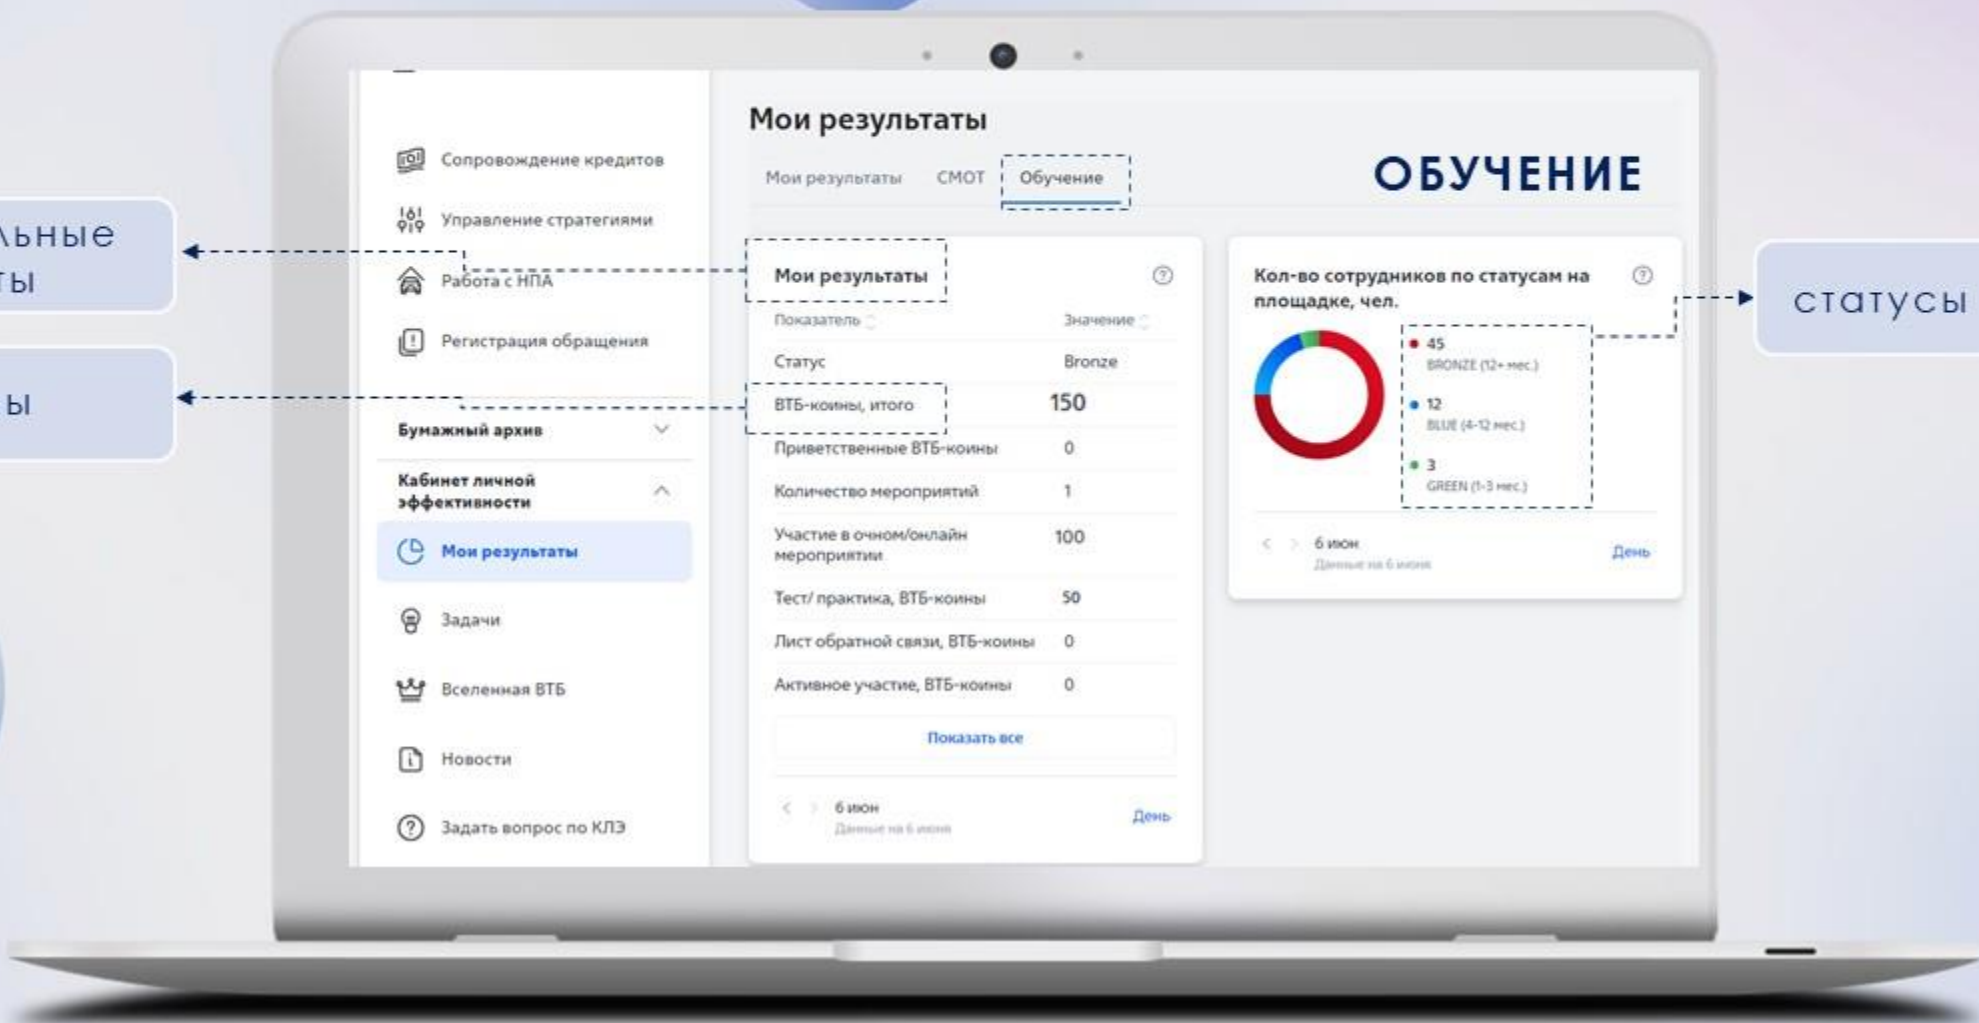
ьные
ты

ы

Сопровождение кредитов
Управление стратегиями
Работа с НПА
Регистрация обращения
Бумажный архив
Кабинет личной эффективности
Мои результаты
Задачи
Вселенная ВТБ
Новости
Задать вопрос по КЛЭ

Мои результаты

Мои результаты СМОТ Обучение

ОБУЧЕНИЕ

Мои результаты

| Показатель | Значение |
|---|---|
| Статус | Bronze |
| ВТБ-коины, итого | 150 |
| Приветственные ВТБ-коины | 0 |
| Количество мероприятий | 1 |
| Участие в очном/онлайн мероприятии | 100 |
| Тест/ практика, ВТБ-коины | 50 |
| Лист обратной связи, ВТБ-коины | 0 |
| Активное участие, ВТБ-коины | 0 |

Показать все

6 июн
Данные на 6 июня
День

Кол-во сотрудников по статусам на площадке, чел.

45
BRONZE (12+ мес.)
12
BLUE (4-12 мес.)
3
GREEN (1-3 мес.)

6 июн
Данные на 6 июня
День

статусы